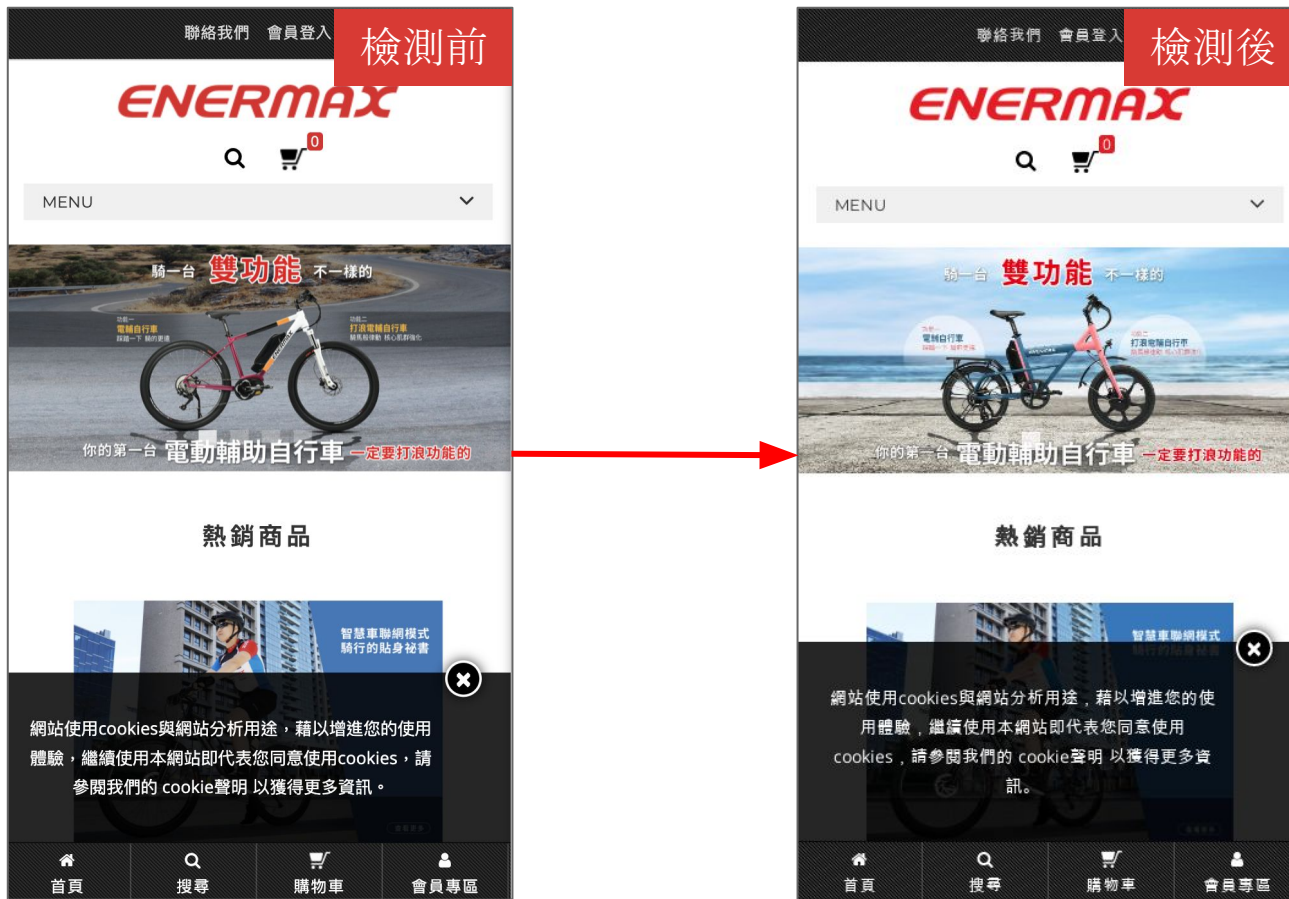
聯絡我們　會員登入

檢測前

ENERMAX

0

MENU

騎一台 雙功能 不一樣的

功能一
電輔自行車

功能二
打浪電輔自行車

你的第一台 電動輔助自行車 一定要打浪功能的

熱銷商品

智慧車聯網模式
騎行的貼身秘書

網站使用cookies與網站分析用途，藉以增進您的使用體驗，繼續使用本網站即代表您同意使用cookies，請參閱我們的 cookie聲明 以獲得更多資訊。

首頁　搜尋　購物車　會員專區

聯絡我們　會員登入

檢測後

ENERMAX

0

MENU

騎一台 雙功能 不一樣的

功能一
電輔自行車

功能二
打浪電輔自行車

你的第一台 電動輔助自行車 一定要打浪功能的

熱銷商品

智慧車聯網模式
騎行的貼身秘書

網站使用cookies與網站分析用途，藉以增進您的使用體驗，繼續使用本網站即代表您同意使用cookies，請參閱我們的 cookie聲明 以獲得更多資訊。

首頁　搜尋　購物車　會員專區